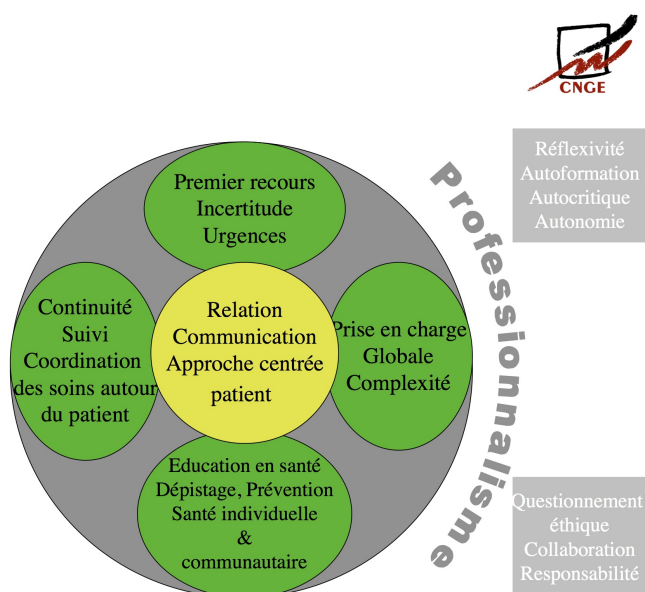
CNGE

Réflexivité
Autoformation
Autocritique
Autonomie

Professionnalisme

Premier recours
Incertitude
Urgences

Continuité
Suivi
Coordination
des soins autour
du patient

Relation
Communication
Approche centrée
patient

Prise en charge
Globale
Complexité

Education en santé
Dépistage, Prévention
Santé individuelle
&
communautaire

Questionnement
éthique
Collaboration
Responsabilité